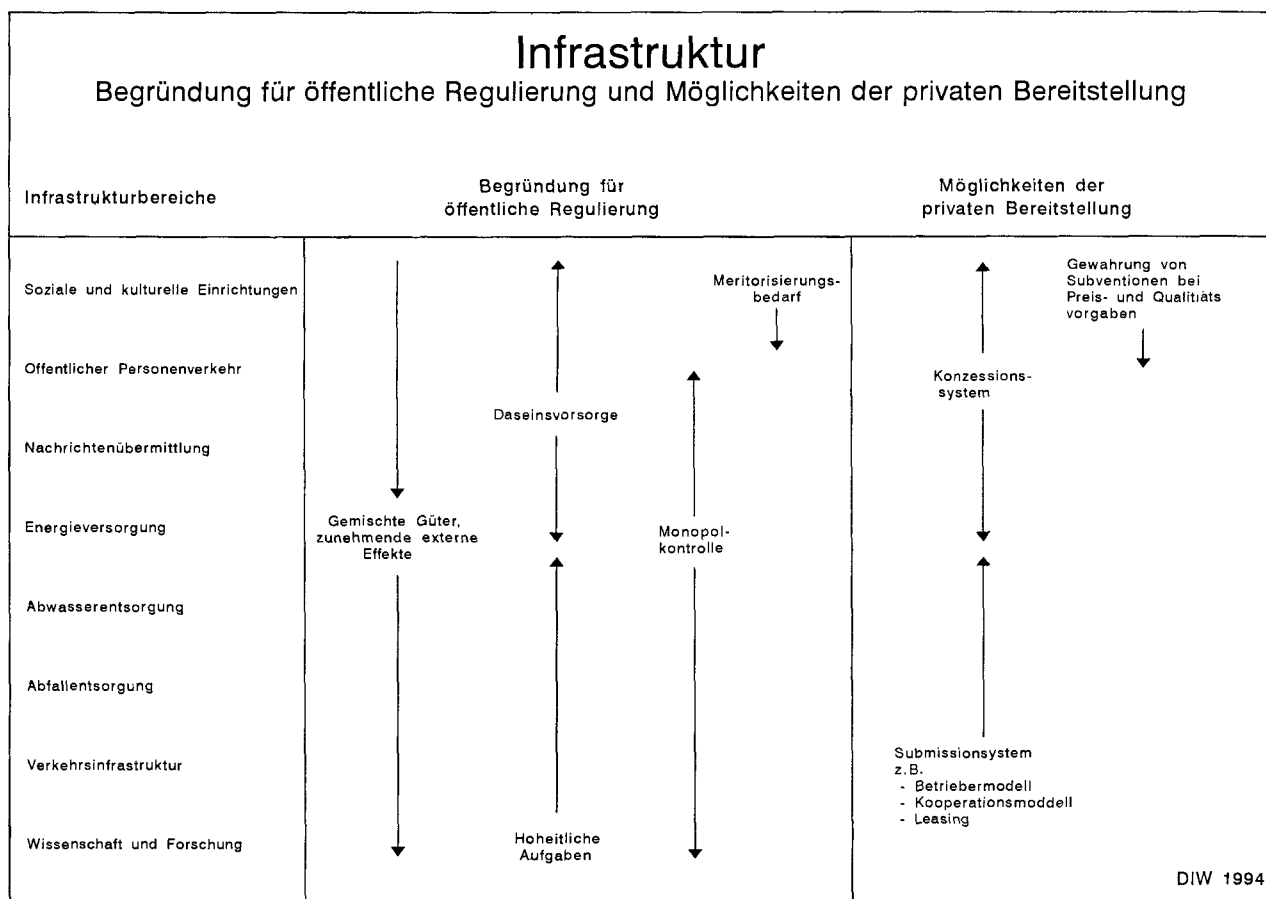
Infrastruktur

Begründung für öffentliche Regulierung und Möglichkeiten der privaten Bereitstellung

Infrastrukturbereiche

Begründung für öffentliche Regulierung

Möglichkeiten der privaten Bereitstellung

Soziale und kulturelle Einrichtungen

Offentlicher Personenverkehr

Nachrichtenübermittlung

Energieversorgung

Abwasserentsorgung

Abfallentsorgung

Verkehrsinfrastruktur

Wissenschaft und Forschung

Meritorisierungsbedarf

Daseinsvorsorge

Gemischte Güter, zunehmende externe Effekte

Monopolkontrolle

Hoheitliche Aufgaben

Gewahrung von Subventionen bei Preis- und Qualitiäts vorgaben

Konzessionssystem

Submissionsystem
z.B.
- Betriebermodell
- Kooperationsmodell
- Leasing

DIW 1994